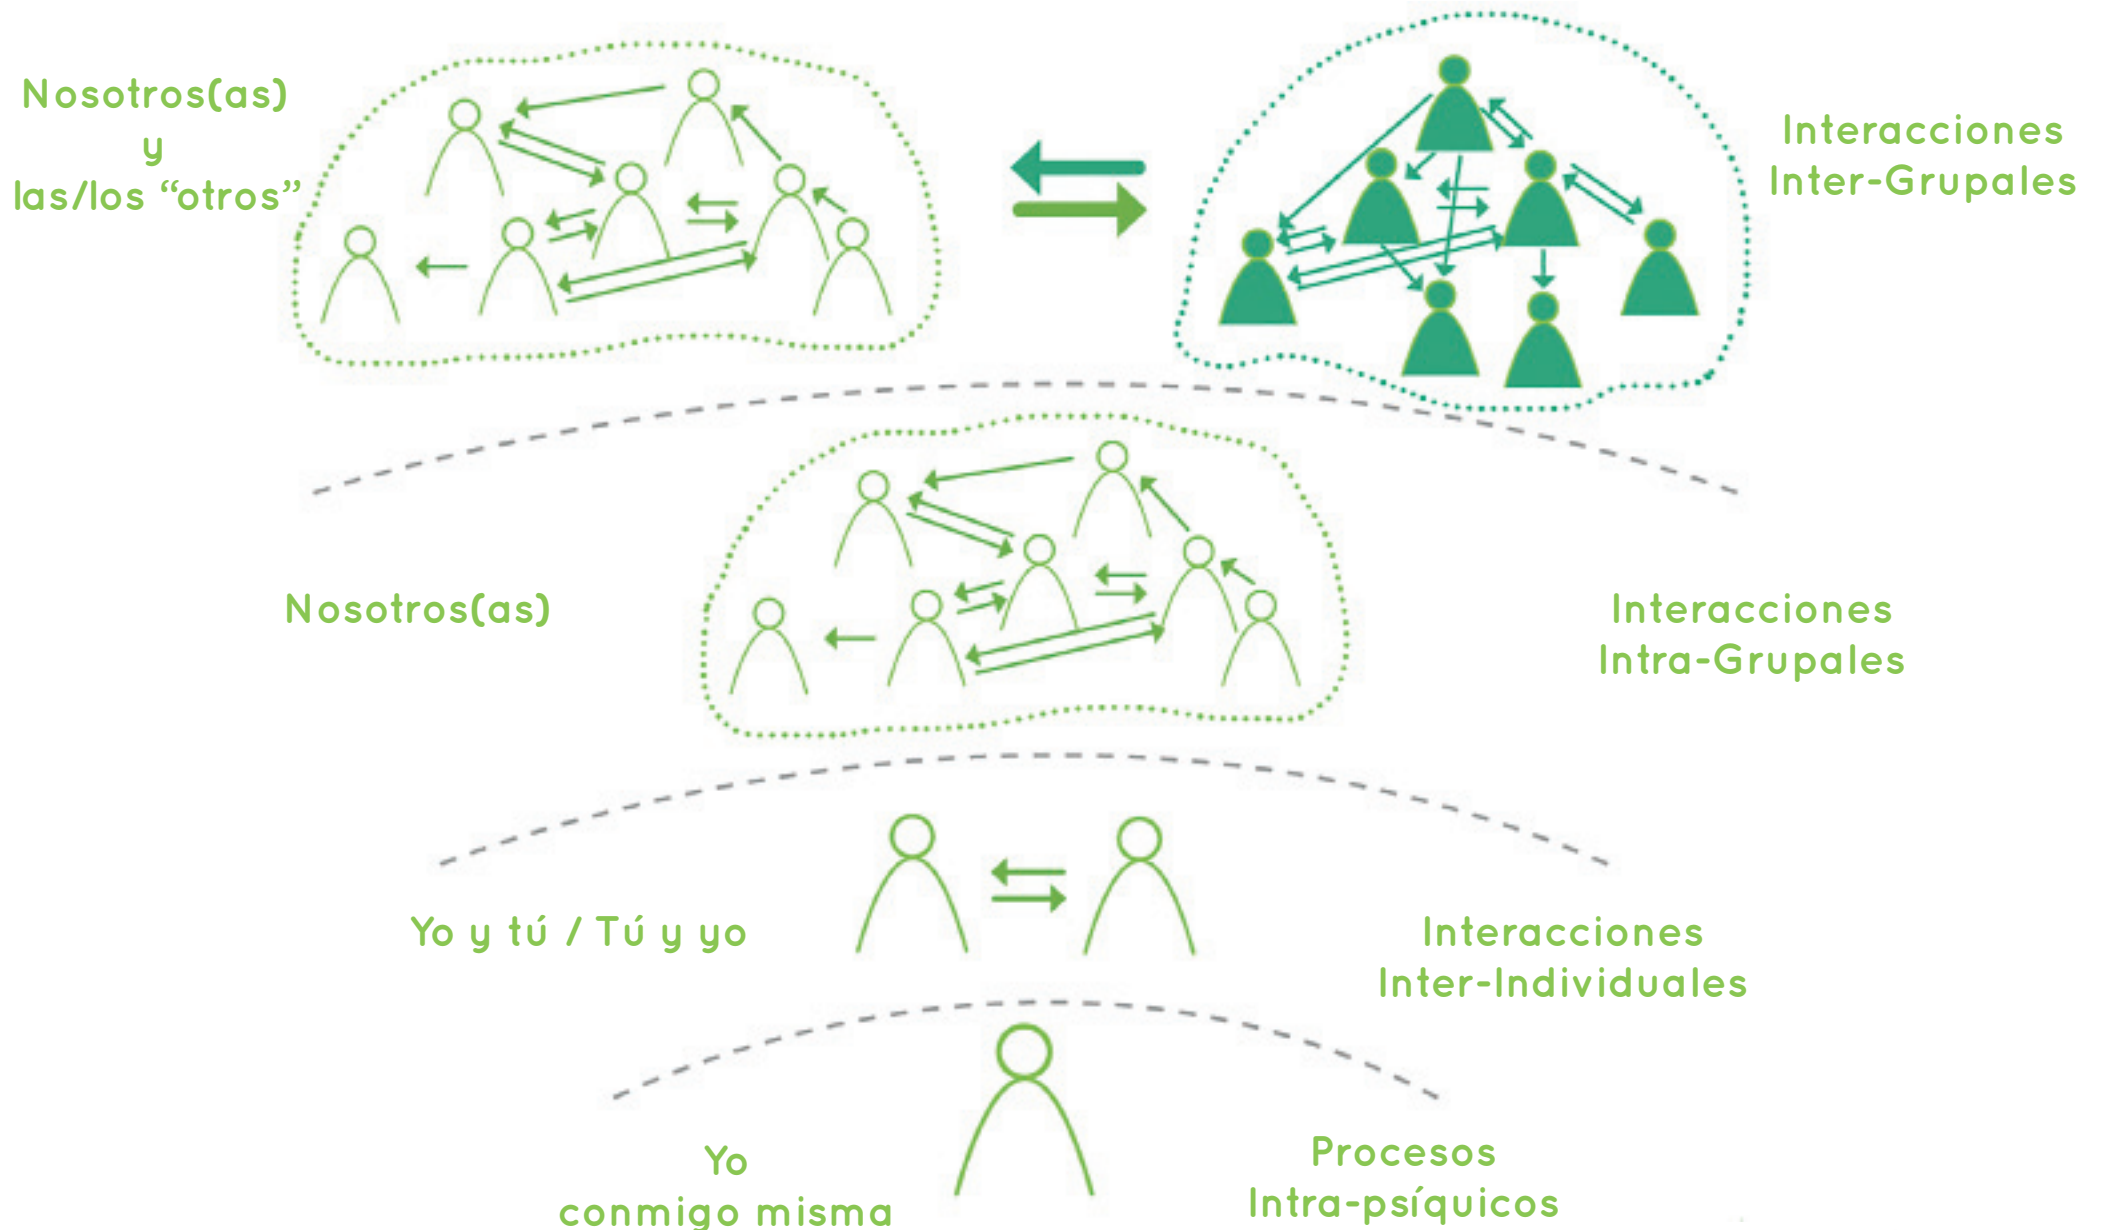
Nosotros(as)
y
las/los "otros"

Interacciones
Inter-Grupales

Nosotros(as)

Interacciones
Intra-Grupales

Yo y tú / Tú y yo

Interacciones
Inter-Individuales

Yo
conmigo misma

Procesos
Intra-psíquicos